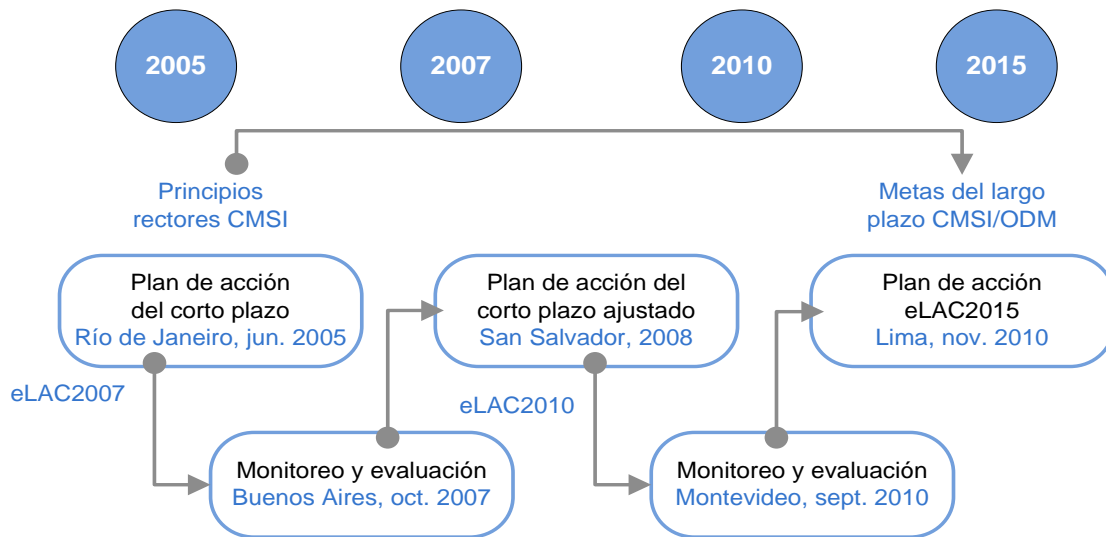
2005

2007

2010

2015

Principios rectores CMSI

Metas del largo plazo CMSI/ODM

Plan de acción del corto plazo
Río de Janeiro, jun. 2005

Plan de acción del corto plazo ajustado
San Salvador, 2008

Plan de acción eLAC2015
Lima, nov. 2010

eLAC2007

eLAC2010

Monitoreo y evaluación
Buenos Aires, oct. 2007

Monitoreo y evaluación
Montevideo, sept. 2010